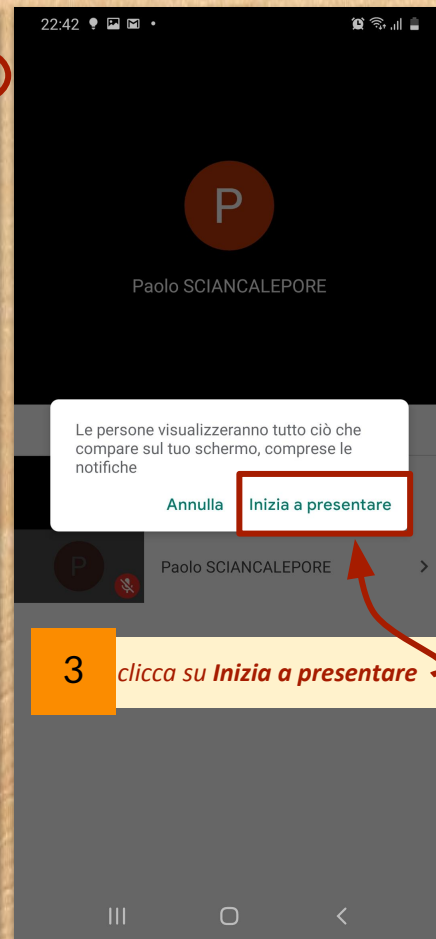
22:42

P

Paolo SCIANCALEPORE

Le persone visualizzeranno tutto ciò che compare sul tuo schermo, comprese le notifiche

Annulla Inizia a presentare

P

Paolo SCIANCALEPORE

3 clicca su **Inizia a presentare**